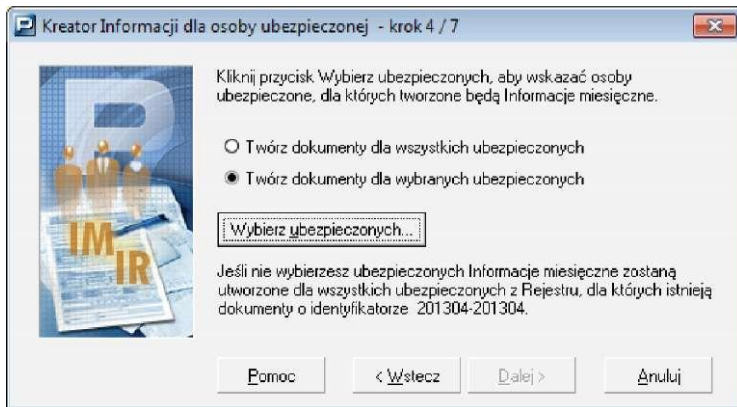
Kreator Informacji dla osoby ubezpieczonej - krok 4 / 7

Kliknij przycisk Wybierz ubezpieczonych, aby wskazać osoby ubezpieczone, dla których tworzone będą Informacje miesięczne.

Twórz dokumenty dla wszystkich ubezpieczonych

Twórz dokumenty dla wybranych ubezpieczonych

Wybierz ubezpieczonych...

IM IR

Jeśli nie wybierzesz ubezpieczonych Informacje miesięczne zostaną utworzone dla wszystkich ubezpieczonych z Rejestru, dla których istnieją dokumenty o identyfikatorze 201304-201304.

Pomoc
< Wstecz
Dalej >
Anuluj